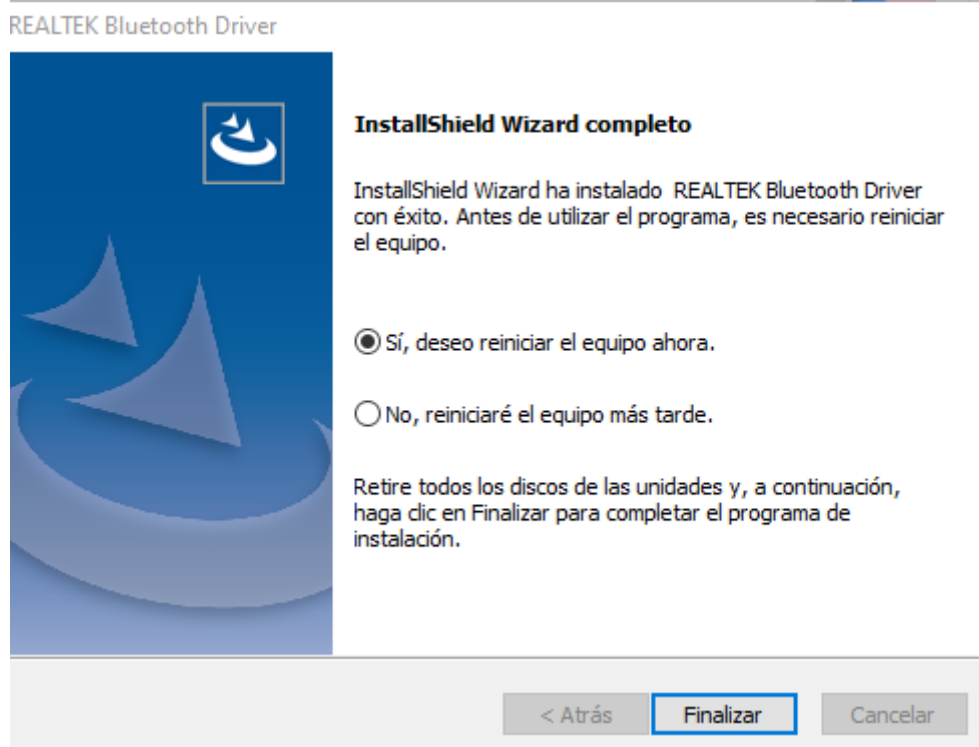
REALTEK Bluetooth Driver

InstallShield Wizard completo

InstallShield Wizard ha instalado REALTEK Bluetooth Driver con éxito. Antes de utilizar el programa, es necesario reiniciar el equipo.

Sí, deseo reiniciar el equipo ahora.

No, reiniciaré el equipo más tarde.

Retire todos los discos de las unidades y, a continuación, haga clic en Finalizar para completar el programa de instalación.

< Atrás

Finalizar

Cancelar